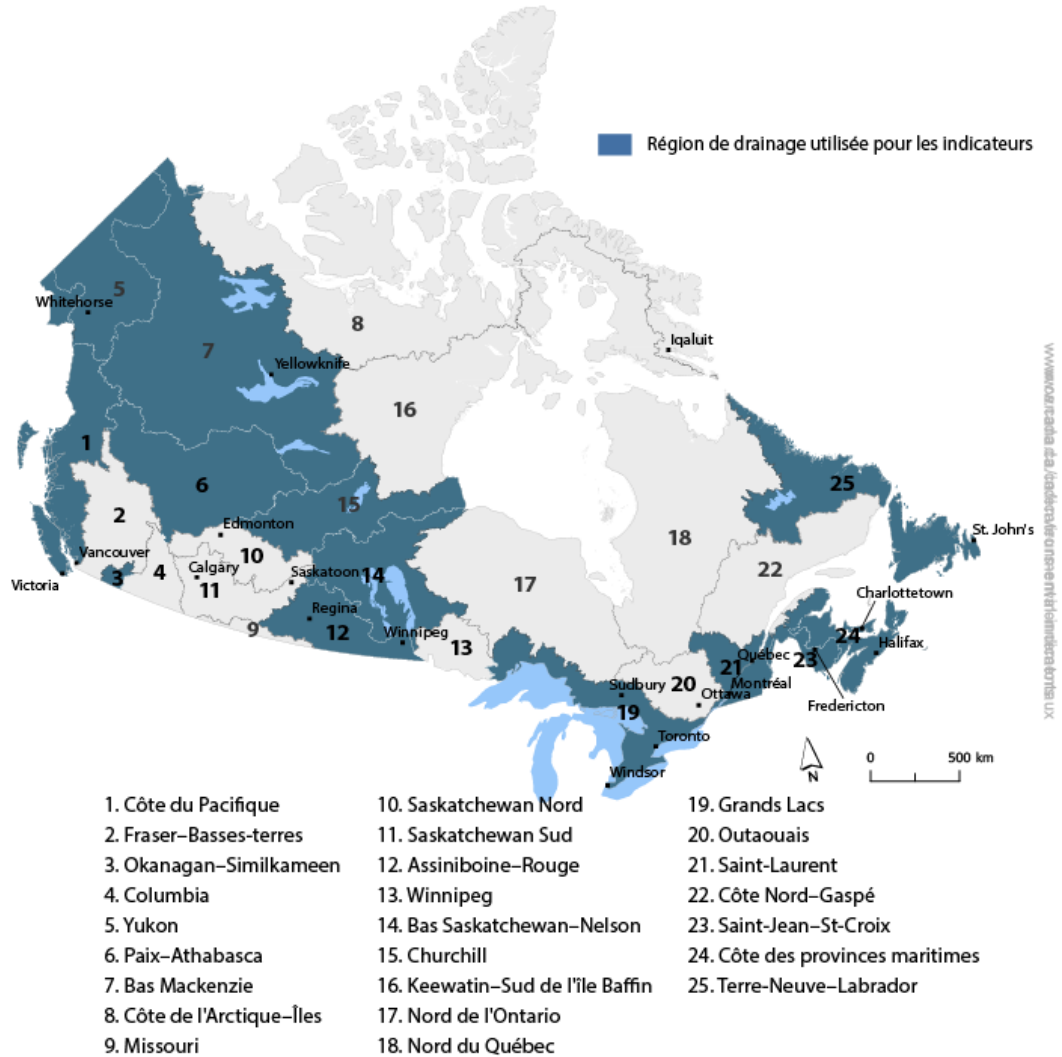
Région de drainage utilisée pour les indicateurs

5
Whitehorse
7
Yellowknife
8
Iqaluit
16
1
6
2
Edmonton
10
15
Vancouver
Victoria
3
4
Calgary
11
Saskatoon
14
Regina
12
9
Winnipeg
13
17
18
25
22
St. John's
Charlottetown
24
Halifax
23
Québec
21
Montréal
Fredericton
Sudbury
20
Ottawa
19
Toronto
Windsor
N
0
500 km

www.canada.ca/indicateurs-environnementaux

1. Côte du Pacifique
2. Fraser–Basses-terres
3. Okanagan–Similkameen
4. Columbia
5. Yukon
6. Paix–Athabasca
7. Bas Mackenzie
8. Côte de l'Arctique–Îles
9. Missouri

10. Saskatchewan Nord
11. Saskatchewan Sud
12. Assiniboine–Rouge
13. Winnipeg
14. Bas Saskatchewan–Nelson
15. Churchill
16. Keewatin–Sud de l'île Baffin
17. Nord de l'Ontario
18. Nord du Québec

19. Grands Lacs
20. Outaouais
21. Saint-Laurent
22. Côte Nord–Gaspé
23. Saint-Jean–St-Croix
24. Côte des provinces maritimes
25. Terre-Neuve–Labrador